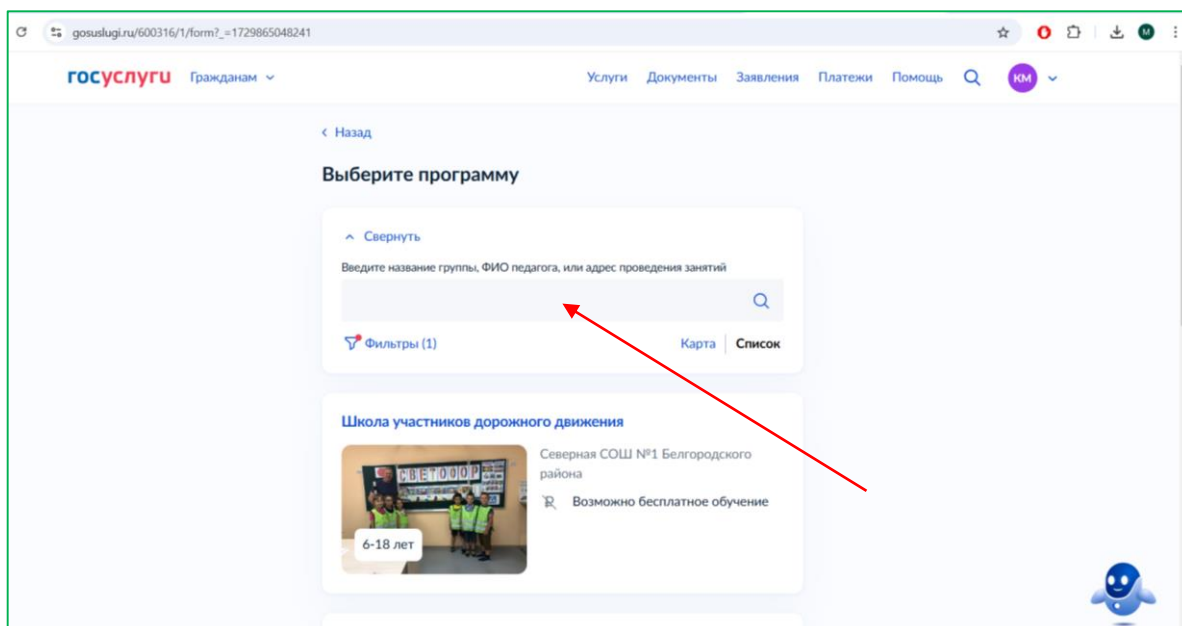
gosuslugi.ru/600316/1/form?_=1729865048241

госуслуги Гражданам

Услуги Документы Заявления Платежи Помощь КМ

‹ Назад

Выберите программу

^ Свернуть

Введите название группы, ФИО педагога, или адрес проведения занятий

Фильтры (1)

Карта Список

Школа участников дорожного движения

СВЕТОФОР

6-18 лет

Северная СОШ №1 Белгородского района

Возможно бесплатное обучение